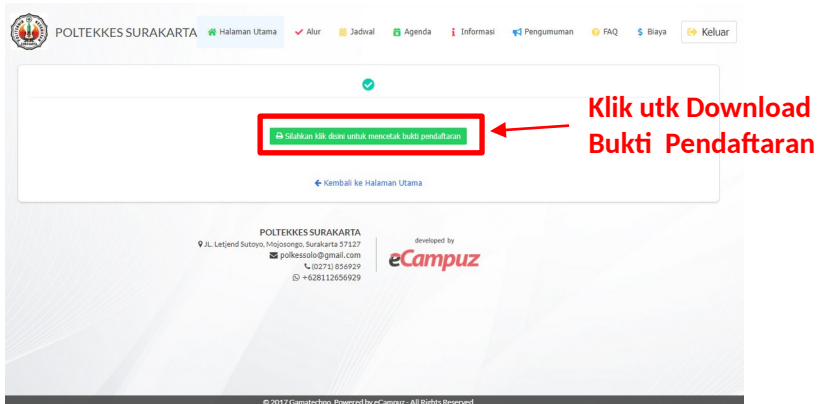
POLTEKKES SURAKARTA

Halaman Utama  Alur  Jadwal  Agenda  Informasi  Pengumuman  FAQ  $ Biaya  Keluar

Silahkan klik disini untuk mencetak bukti pendaftaran

Klik utk Download Bukti Pendaftaran

Kembali ke Halaman Utama

POLTEKKES SURAKARTA
JL. Letjend Sutoyo, Mojosongo, Surakarta 57127
polkessolo@gmail.com
(0271) 856929
+628112656929

developed by
eCampuz

© 2017 Gamatechno. Powered by eCampuz - All Rights Reserved